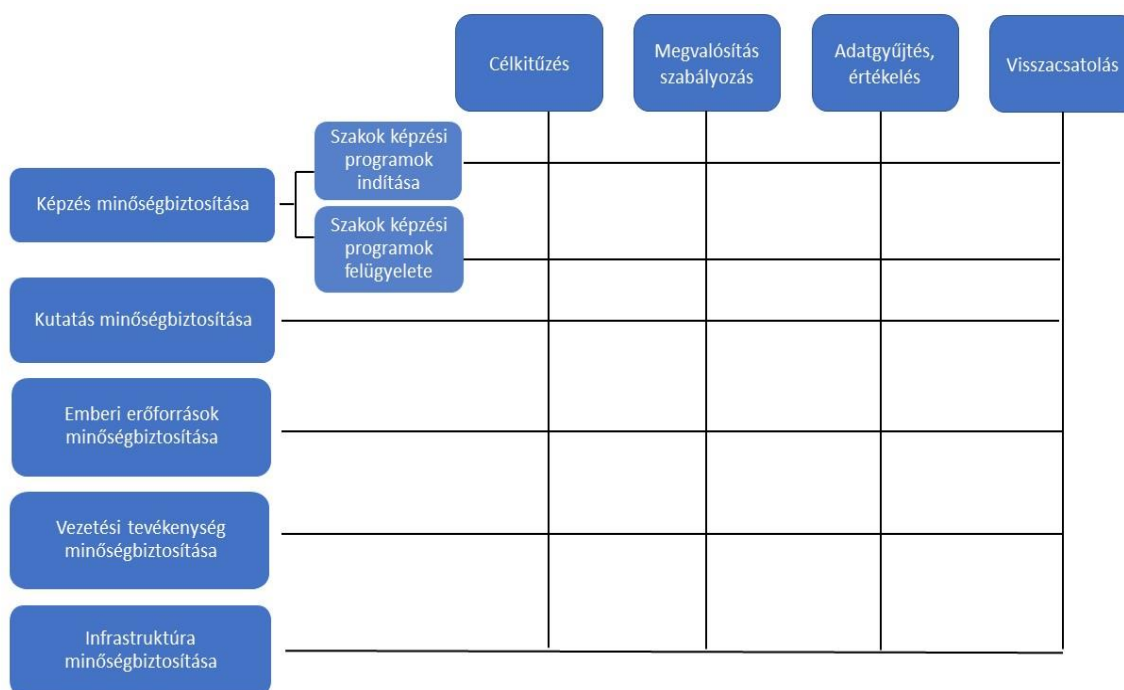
Célkitűzés

Megvalósítás szabályozás

Adatgyűjtés, értékelés

Visszacsatolás

Képzés minőségbiztosítása

Szakok képzési programok indítása

Szakok képzési programok felügyelete

Kutatás minőségbiztosítása

Emberi erőforrások minőségbiztosítása

Vezetési tevékenység minőségbiztosítása

Infrastruktúra minőségbiztosítása